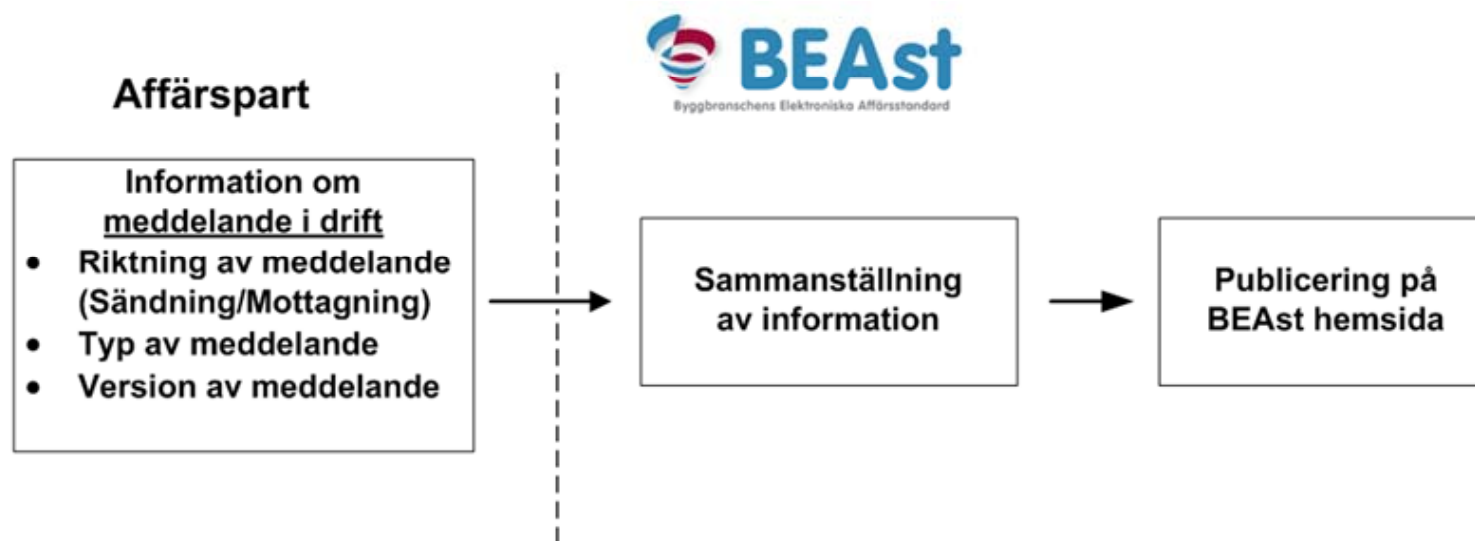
BEAst
Byggbranschens Elektroniska Affärsstandard

Affärspart

Information om meddelande i drift
- Riktning av meddelande (Sändning/Mottagning)
- Typ av meddelande
- Version av meddelande

Sammanställning av information

Publicering på BEAst hemsida